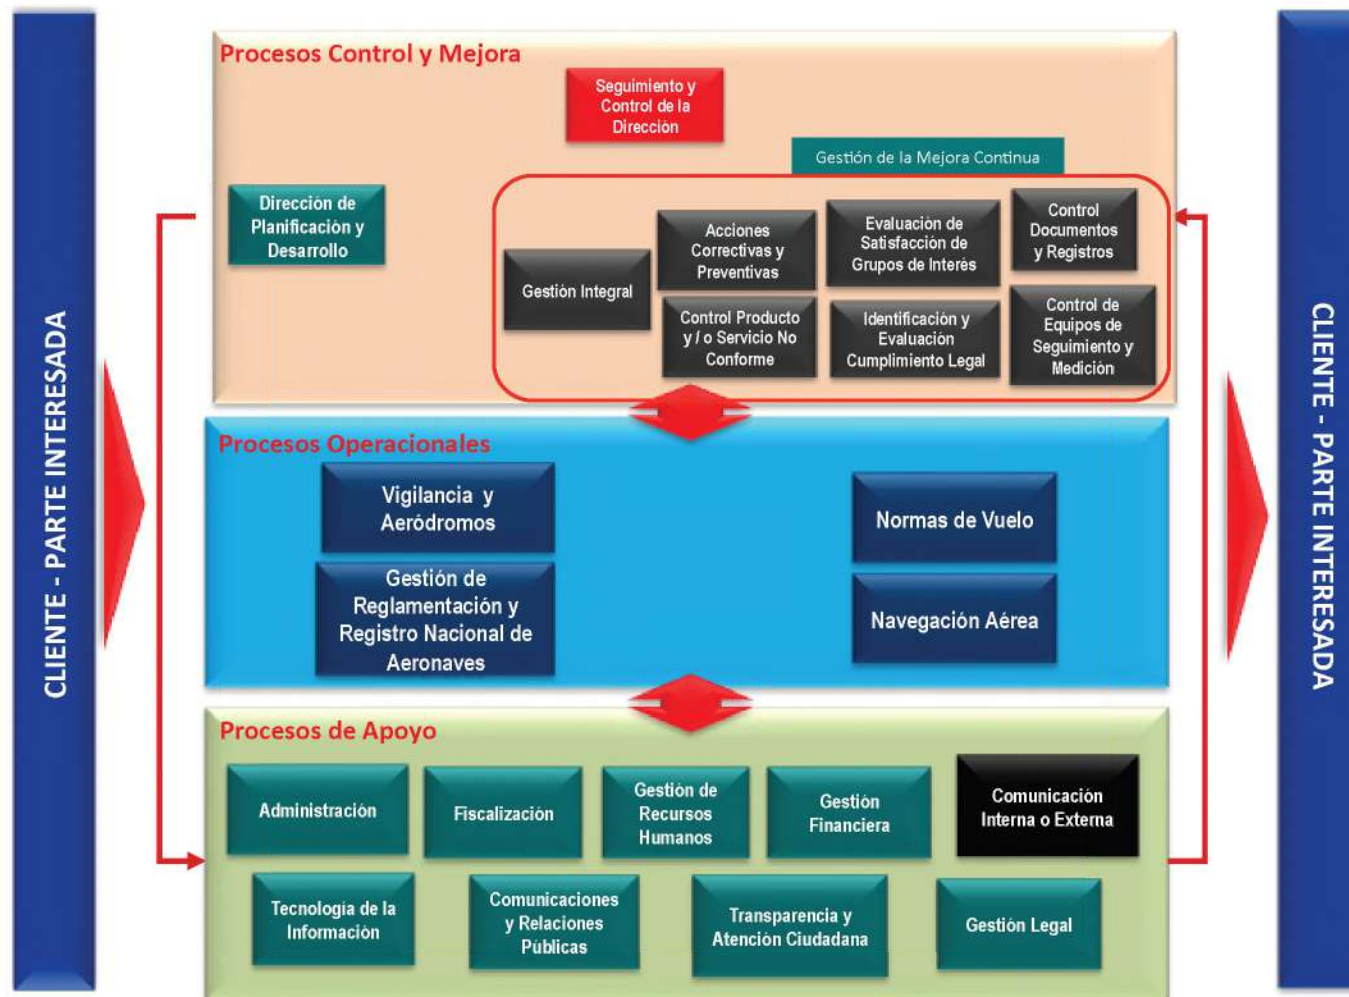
CLIENTE - PARTE INTERESADA

Procesos Control y Mejora

Seguimiento y Control de la Dirección

Gestión de la Mejora Continua

Dirección de Planificación y Desarrollo

Gestión Integral

Acciones Correctivas y Preventivas

Evaluación de Satisfacción de Grupos de Interés

Control Documentos y Registros

Control Producto y / o Servicio No Conforme

Identificación y Evaluación Cumplimiento Legal

Control de Equipos de Seguimiento y Medición

Procesos Operacionales

Vigilancia y Aeródromos

Gestión de Reglamentación y Registro Nacional de Aeronaves

Normas de Vuelo

Navegación Aérea

Procesos de Apoyo

Administración

Fiscalización

Gestión de Recursos Humanos

Gestión Financiera

Comunicación Interna o Externa

Tecnología de la Información

Comunicaciones y Relaciones Públicas

Transparencia y Atención Ciudadana

Gestión Legal

CLIENTE - PARTE INTERESADA